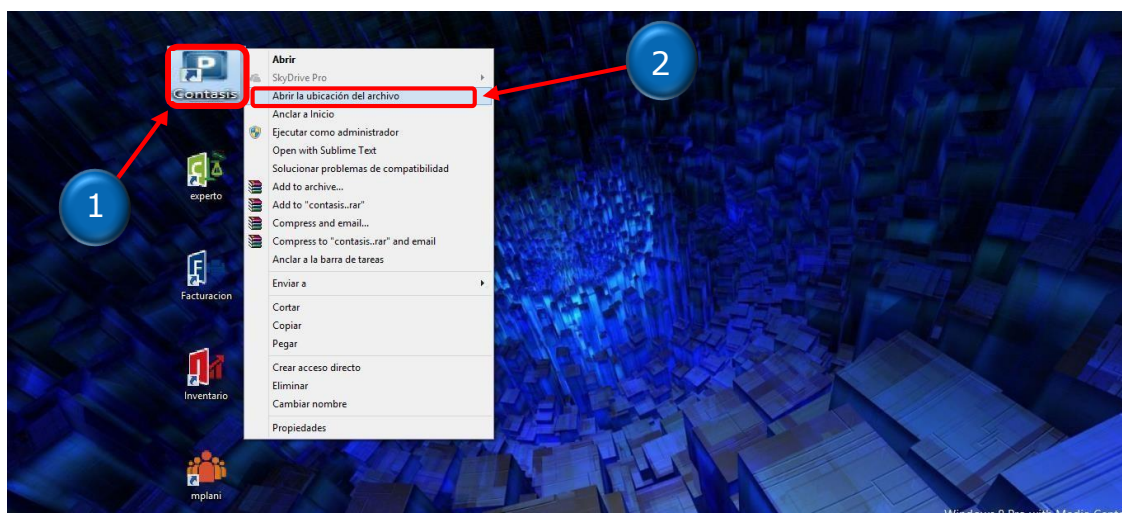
Contasis

1

2

experto

Facturacion

Inventario

mplani

Abrir
SkyDrive Pro
Abrir la ubicación del archivo
Anclar a Inicio
Ejecutar como administrador
Open with Sublime Text
Solucionar problemas de compatibilidad
Add to archive...
Add to "contasis..rar"
Compress and email...
Compress to "contasis..rar" and email
Anclar a la barra de tareas
Enviar a
Cortar
Copiar
Pegar
Crear acceso directo
Eliminar
Cambiar nombre
Propiedades

Windows 8 Pro with Media Cent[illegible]